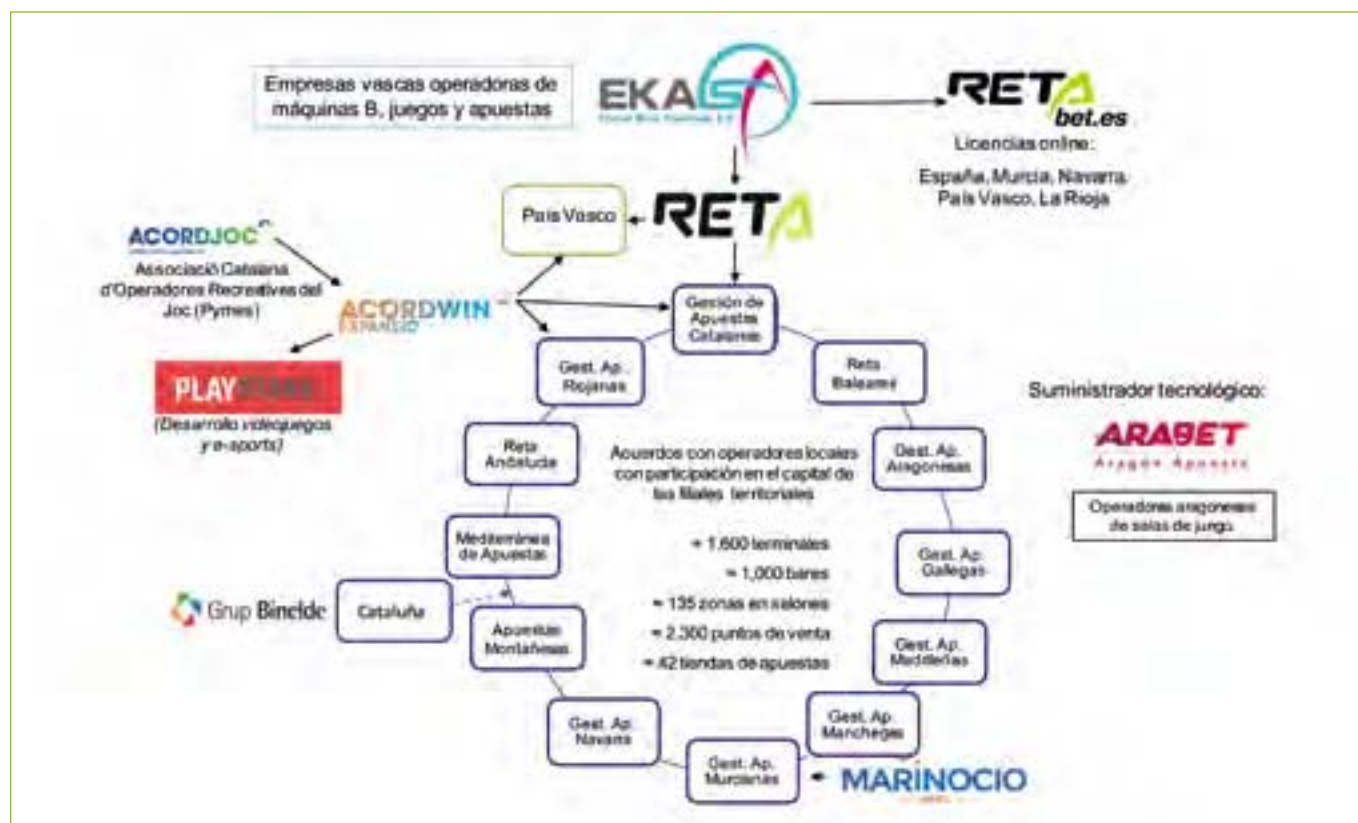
Empresas vascas operadoras de máquinas B, juegos y apuestas

EKASA

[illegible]

RETA bet.es

Licencias online:

España, Murcia, Navarra, País Vasco, La Rioja

País Vasco

RETA

ACORDJOC

Associació Catalana d'Operadores Recreatives del Joc (Pymes)

ACORDWIN EXPANSIÓ

PLAY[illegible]

(Desarrollo videojuegos y e-sports)

Gestión de Apuestas Catalanas

Gest. Ap. Riojanas

Reta Baleares

Suministrador tecnológico:

ARABET

Aragón Apuesta

Operadores aragoneses de salas de juego

Reta Andalucía

Acuerdos con operadores locales con participación en el capital de las filiales territoriales

Gest. Ap. Aragonesas

Mediterránea de Apuestas

≈ 1.600 terminales

≈ 1.000 bares

≈ 135 zonas en salones

≈ 2.300 puntos de venta

≈ 42 tiendas de apuestas

Gest. Ap. Gallegas

Grup Bincide

Cataluña

Apuestas Montañesas

Gest. Ap. Madrileñas

Gest. Ap. Navarra

Gest. Ap. Manchegas

Gest. Ap. Murcianas

MARINOCIO